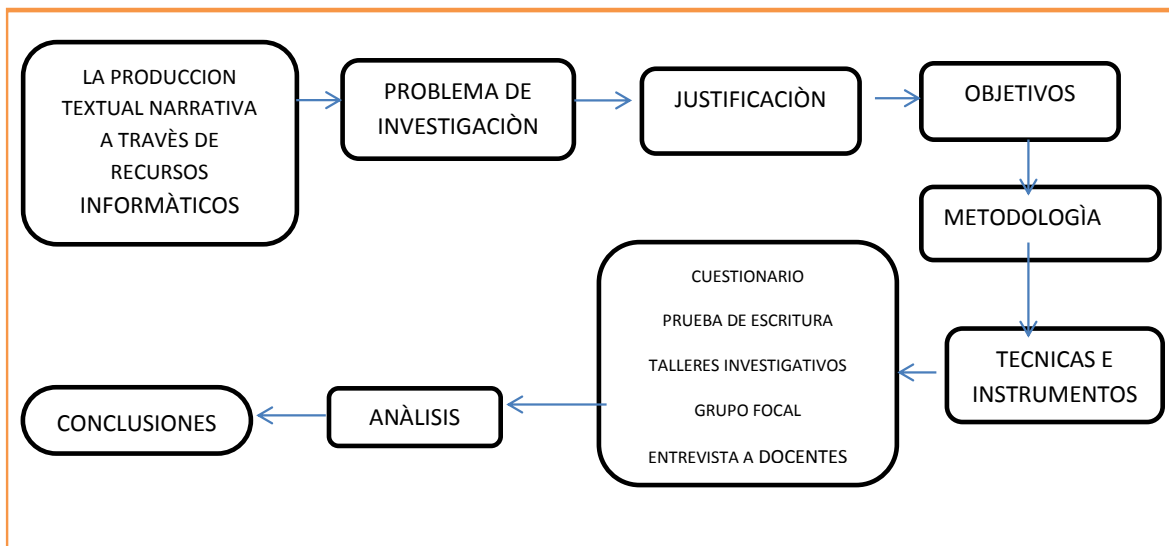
LA PRODUCCION TEXTUAL NARRATIVA A TRAVÈS DE RECURSOS INFORMÀTICOS

PROBLEMA DE INVESTIGACIÒN

JUSTIFICACIÒN

OBJETIVOS

METODOLOGÌA

TECNICAS E INSTRUMENTOS

CUESTIONARIO

PRUEBA DE ESCRITURA

TALLERES INVESTIGATIVOS

GRUPO FOCAL

ENTREVISTA A DOCENTES

ANÀLISIS

CONCLUSIONES